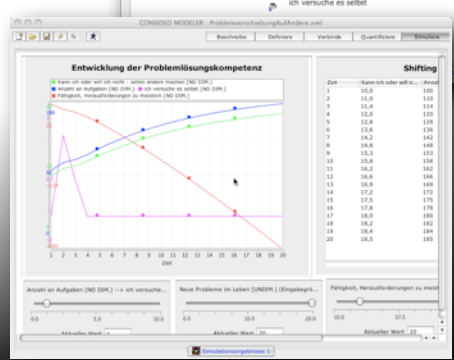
ich versuche es selbst

CONSIDEO MODELER : ProblemverschiebungAufAndere.xml

Beschreibe | Definiere | Verbinde | Quantifiziere | Simuliere

Entwicklung der Problemlösungskompetenz

Kann ich oder will ich nicht - sollen andere machen [NO DIM.]
Anzahl an Aufgaben [NO DIM.]
ich versuche es selbst [NO DIM.]
Fähigkeit, Herausforderungen zu meistern [NO DIM.]

1 2 3 4 5 6 7 8 9 10 11 12 13 14 15 16 17 18 19 20
Zeit

Shifting

| Zeit | Kann ich oder will ic... | Anzal |
|---|---|---|
| 1 | 10,0 | 100 |
| 2 | 11,0 | 110 |
| 3 | 11,4 | 114 |
| 4 | 12,0 | 120 |
| 5 | 12,8 | 128 |
| 6 | 13,6 | 136 |
| 7 | 14,2 | 142 |
| 8 | 14,8 | 148 |
| 9 | 15,3 | 153 |
| 10 | 15,6 | 156 |
| 11 | 16,2 | 162 |
| 12 | 16,6 | 166 |
| 13 | 16,9 | 169 |
| 14 | 17,2 | 172 |
| 15 | 17,5 | 175 |
| 16 | 17,8 | 178 |
| 17 | 18,0 | 180 |
| 18 | 18,2 | 182 |
| 19 | 18,4 | 184 |
| 20 | 18,5 | 185 |

Anzahl an Aufgaben [NO DIM.] --> ich versuche...
0.0 5.0 10.0
Aktueller Wert 1

Neue Probleme im Leben [UNDIM.] (Eingabegrö...
0.0 10.0 20.0
Aktueller Wert 20

Fähigkeit, Herausforderungen zu meist...
10.0 37.5
Aktueller Wert 20

Simulationsergebnisse 1